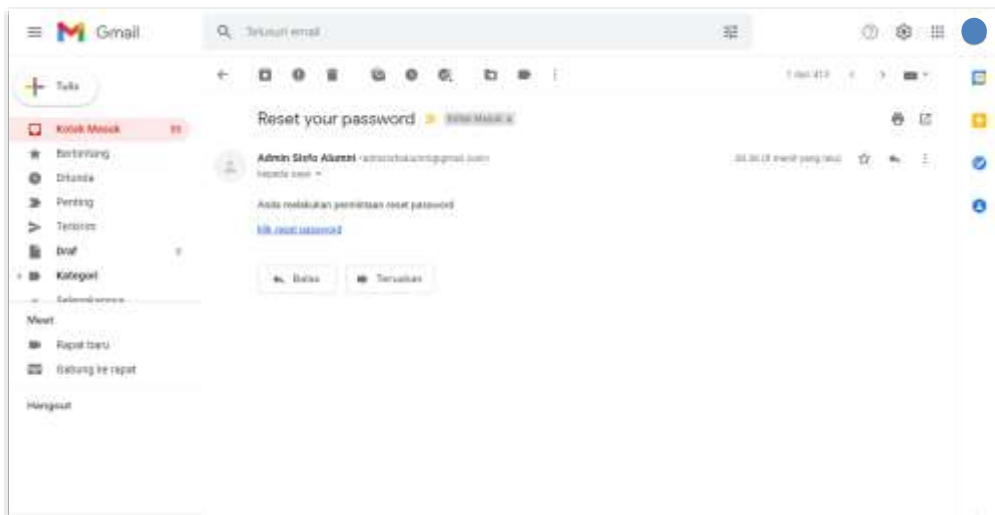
Gmail

Telusuri email

Tulis

Kotak Masuk

Berbintang

Ditunda

Penting

Terkirim

Draf

Kategori

Selengkapnya

Meet

Rapat baru

Gabung ke rapat

Hangout

1 dari 413

Reset your password

Kotak Masuk ×

Admin Sisfo Alumni <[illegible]@gmail.com>

kepada saya

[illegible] (0 menit yang lalu)

Anda melakukan permintaan reset password

klik reset password

Balas

Teruskan